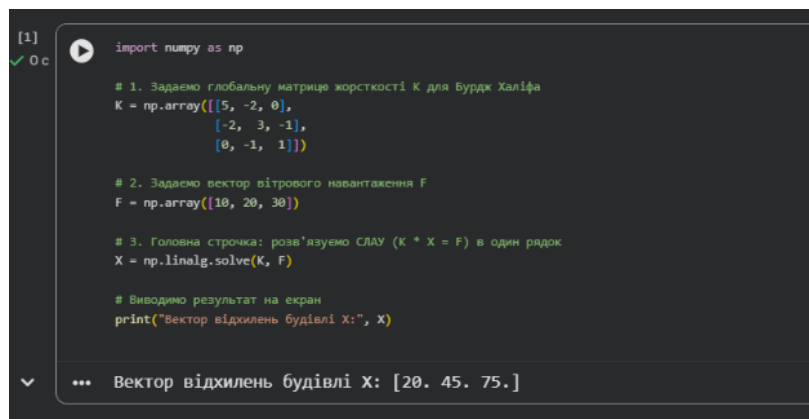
[1]
✓ 0 c

import numpy as np

# 1. Задаємо глобальну матрицю жорсткості K для Бурдж Халіфа
K = np.array([[5, -2, 0],
              [-2,  3, -1],
              [0, -1,  1]])

# 2. Задаємо вектор вітрового навантаження F
F = np.array([10, 20, 30])

# 3. Головна строчка: розв'язуємо СЛАУ (K * X = F) в один рядок
X = np.linalg.solve(K, F)

# Виводимо результат на екран
print("Вектор відхилень будівлі X:", X)

Вектор відхилень будівлі X: [20. 45. 75.]